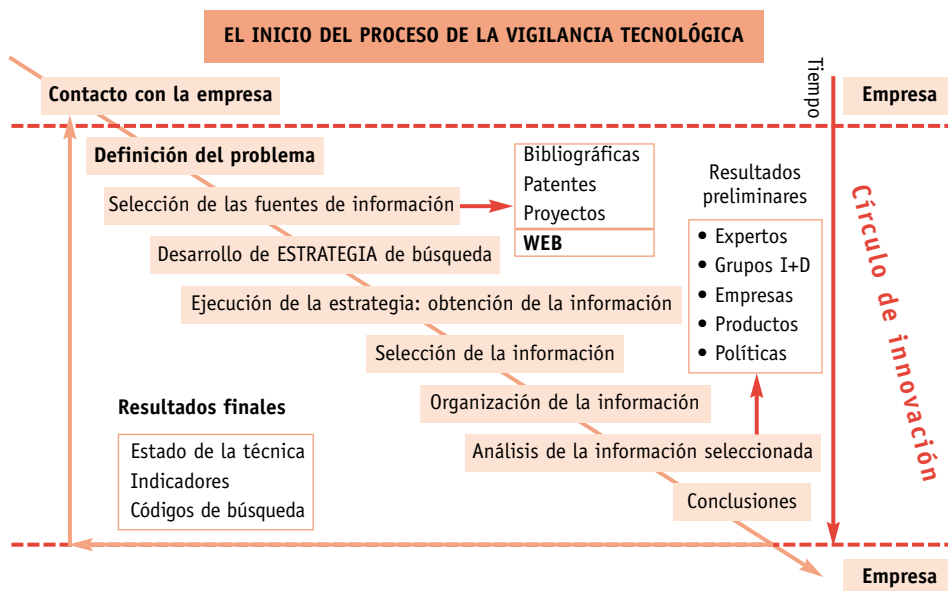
EL INICIO DEL PROCESO DE LA VIGILANCIA TECNOLÓGICA

Contacto con la empresa

Tiempo

Empresa

Definición del problema

Selección de las fuentes de información

Bibliográficas
Patentes
Proyectos
WEB

Desarrollo de ESTRATEGIA de búsqueda

Resultados preliminares

• Expertos
• Grupos I+D
• Empresas
• Productos
• Políticas

Círculo de innovación

Ejecución de la estrategia: obtención de la información

Selección de la información

Organización de la información

Análisis de la información seleccionada

Conclusiones

Resultados finales

Estado de la técnica
Indicadores
Códigos de búsqueda

Empresa